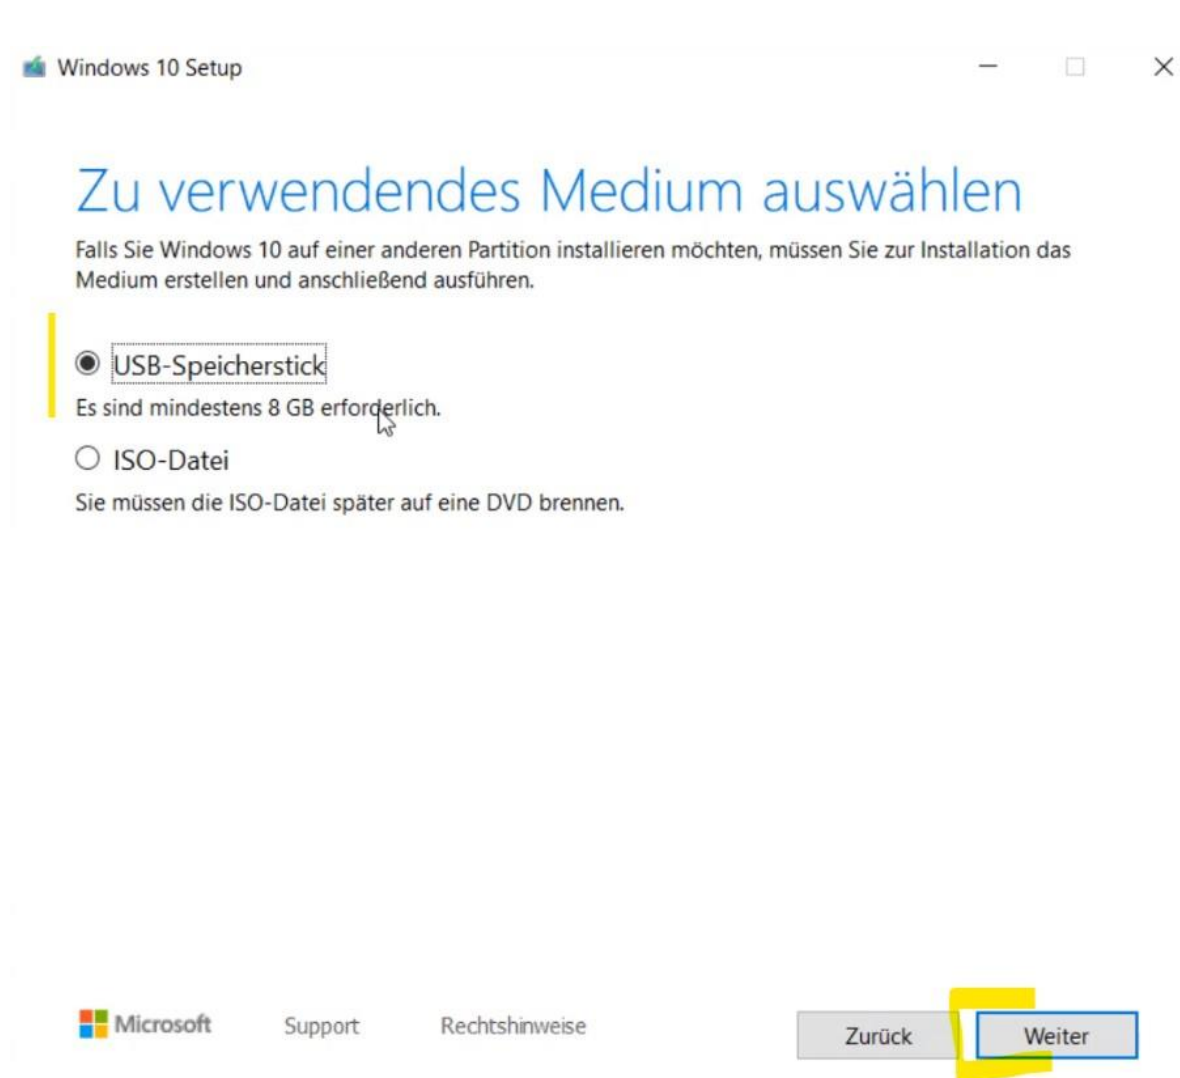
Windows 10 Setup

Zu verwendendes Medium auswählen

Falls Sie Windows 10 auf einer anderen Partition installieren möchten, müssen Sie zur Installation das Medium erstellen und anschließend ausführen.

USB-Speicherstick

Es sind mindestens 8 GB erforderlich.

ISO-Datei

Sie müssen die ISO-Datei später auf eine DVD brennen.

Microsoft Support Rechtshinweise

Zurück Weiter